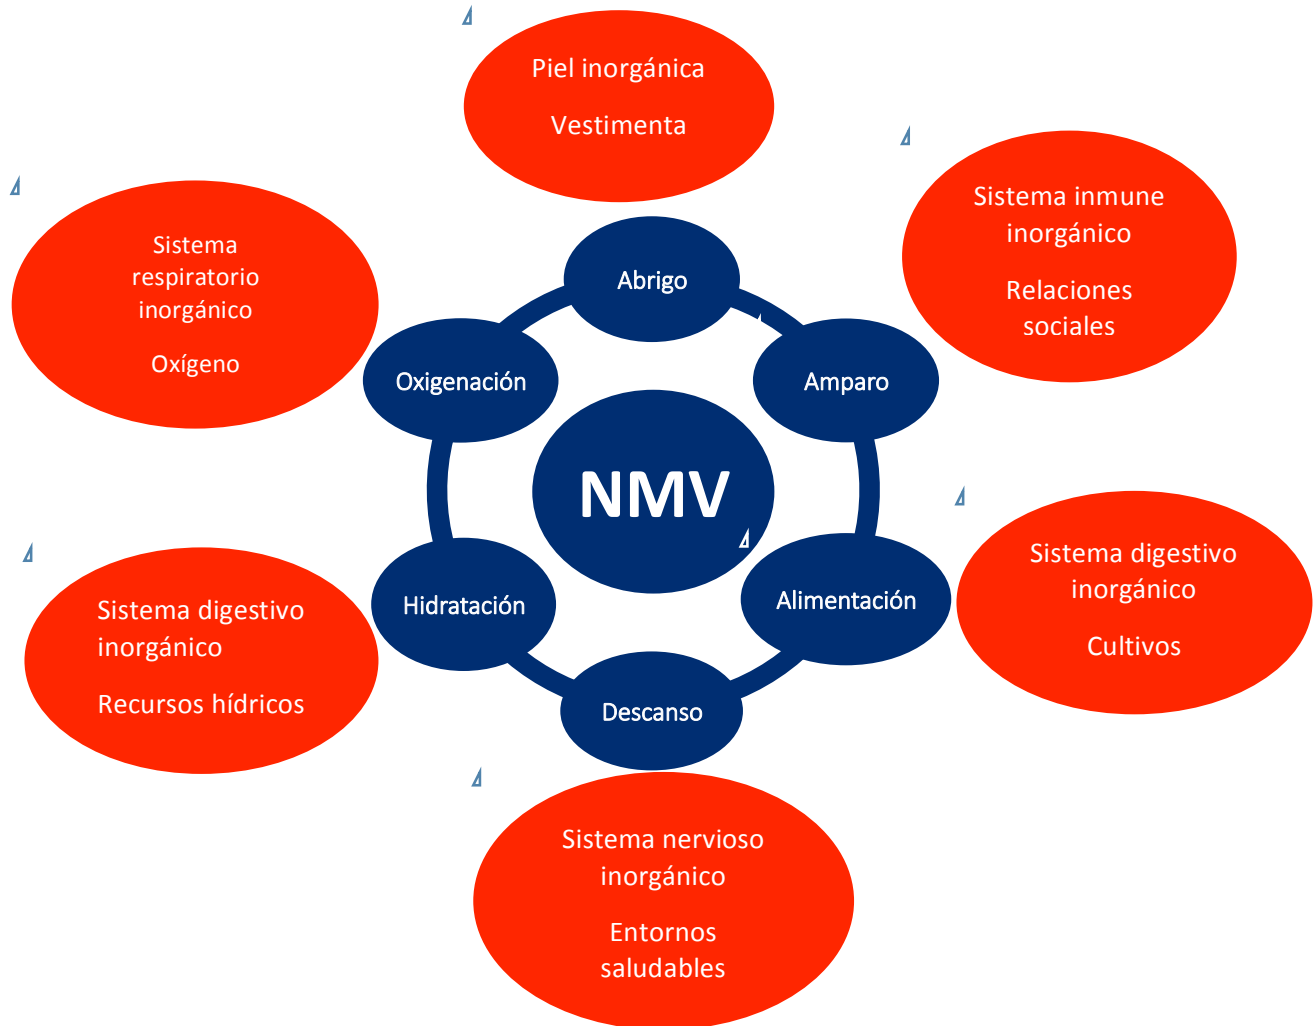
Piel inorgánica

Vestimenta

Sistema inmune inorgánico

Relaciones sociales

Sistema respiratorio inorgánico

Oxígeno

Abrigo

Amparo

Oxigenación

NMV

Hidratación

Alimentación

Descanso

Sistema digestivo inorgánico

Cultivos

Sistema digestivo inorgánico

Recursos hídricos

Sistema nervioso inorgánico

Entornos saludables